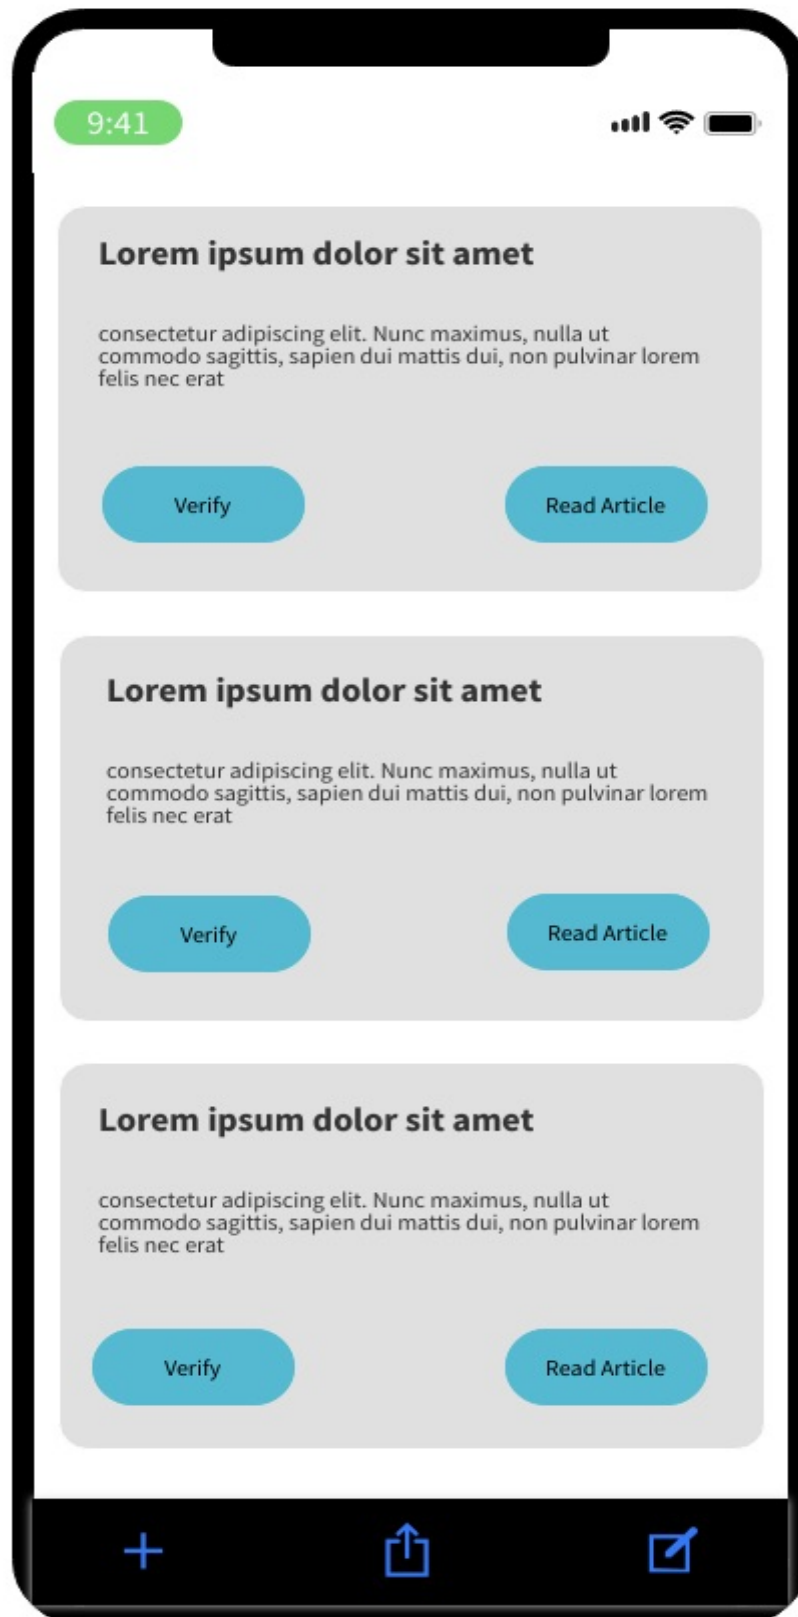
9:41

Lorem ipsum dolor sit amet

consectetur adipiscing elit. Nunc maximus, nulla ut commodo sagittis, sapien dui mattis dui, non pulvinar lorem felis nec erat

Verify

Read Article

Lorem ipsum dolor sit amet

consectetur adipiscing elit. Nunc maximus, nulla ut commodo sagittis, sapien dui mattis dui, non pulvinar lorem felis nec erat

Verify

Read Article

Lorem ipsum dolor sit amet

consectetur adipiscing elit. Nunc maximus, nulla ut commodo sagittis, sapien dui mattis dui, non pulvinar lorem felis nec erat

Verify

Read Article